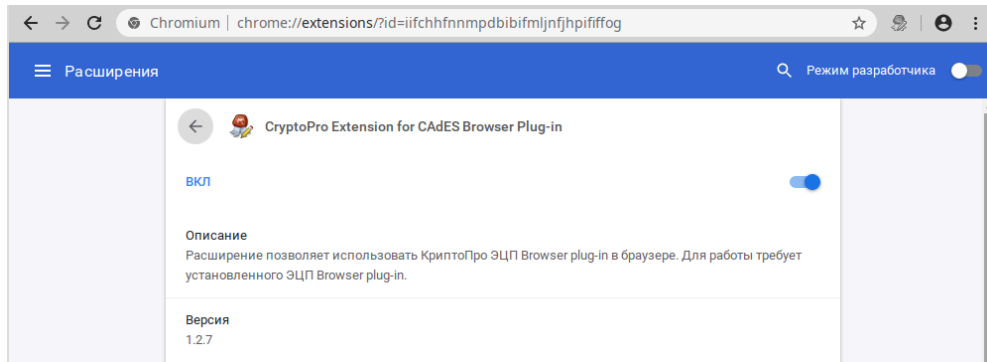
Chromium | chrome://extensions/?id=iifchhfnnmpdbibifmljnfjhpififfog

Расширения

Режим разработчика

CryptoPro Extension for CAdES Browser Plug-in

ВКЛ

Описание
Расширение позволяет использовать КриптоПро ЭЦП Browser plug-in в браузере. Для работы требует установленного ЭЦП Browser plug-in.

Версия
1.2.7